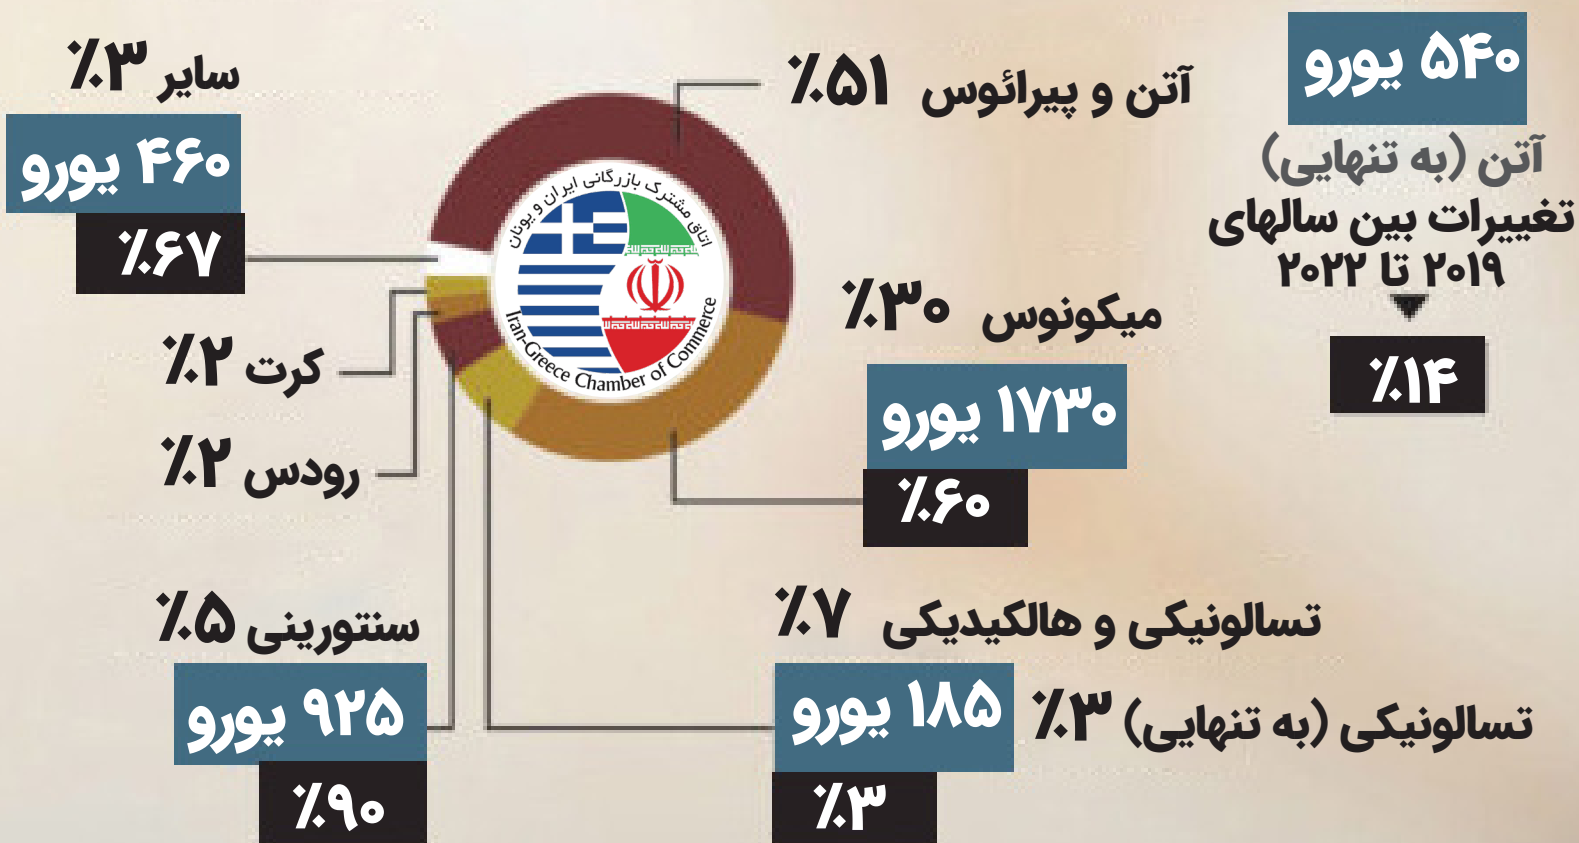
۵۴۰ یورو
آتن (به تنهایی)
تغییرات بین سالهای ۲۰۱۹ تا ۲۰۲۲
٪۱۴

٪۵۱ آتن و پیرائوس

سایر ٪۳
۴۶۰ یورو
٪۶۷

اتاق مشترک بازرگانی ایران و یونان
Iran-Greece Chamber of Commerce

٪۳۰ میکونوس
۱۷۳۰ یورو
٪۶۰

کرت ٪۲
رودس ٪۲

سنتورینی ٪۵
۹۲۵ یورو
٪۹۰

٪۷ تسالونیکی و هالکیدیکی
۱۸۵ یورو
٪۳ تسالونیکی (به تنهایی)
٪۳